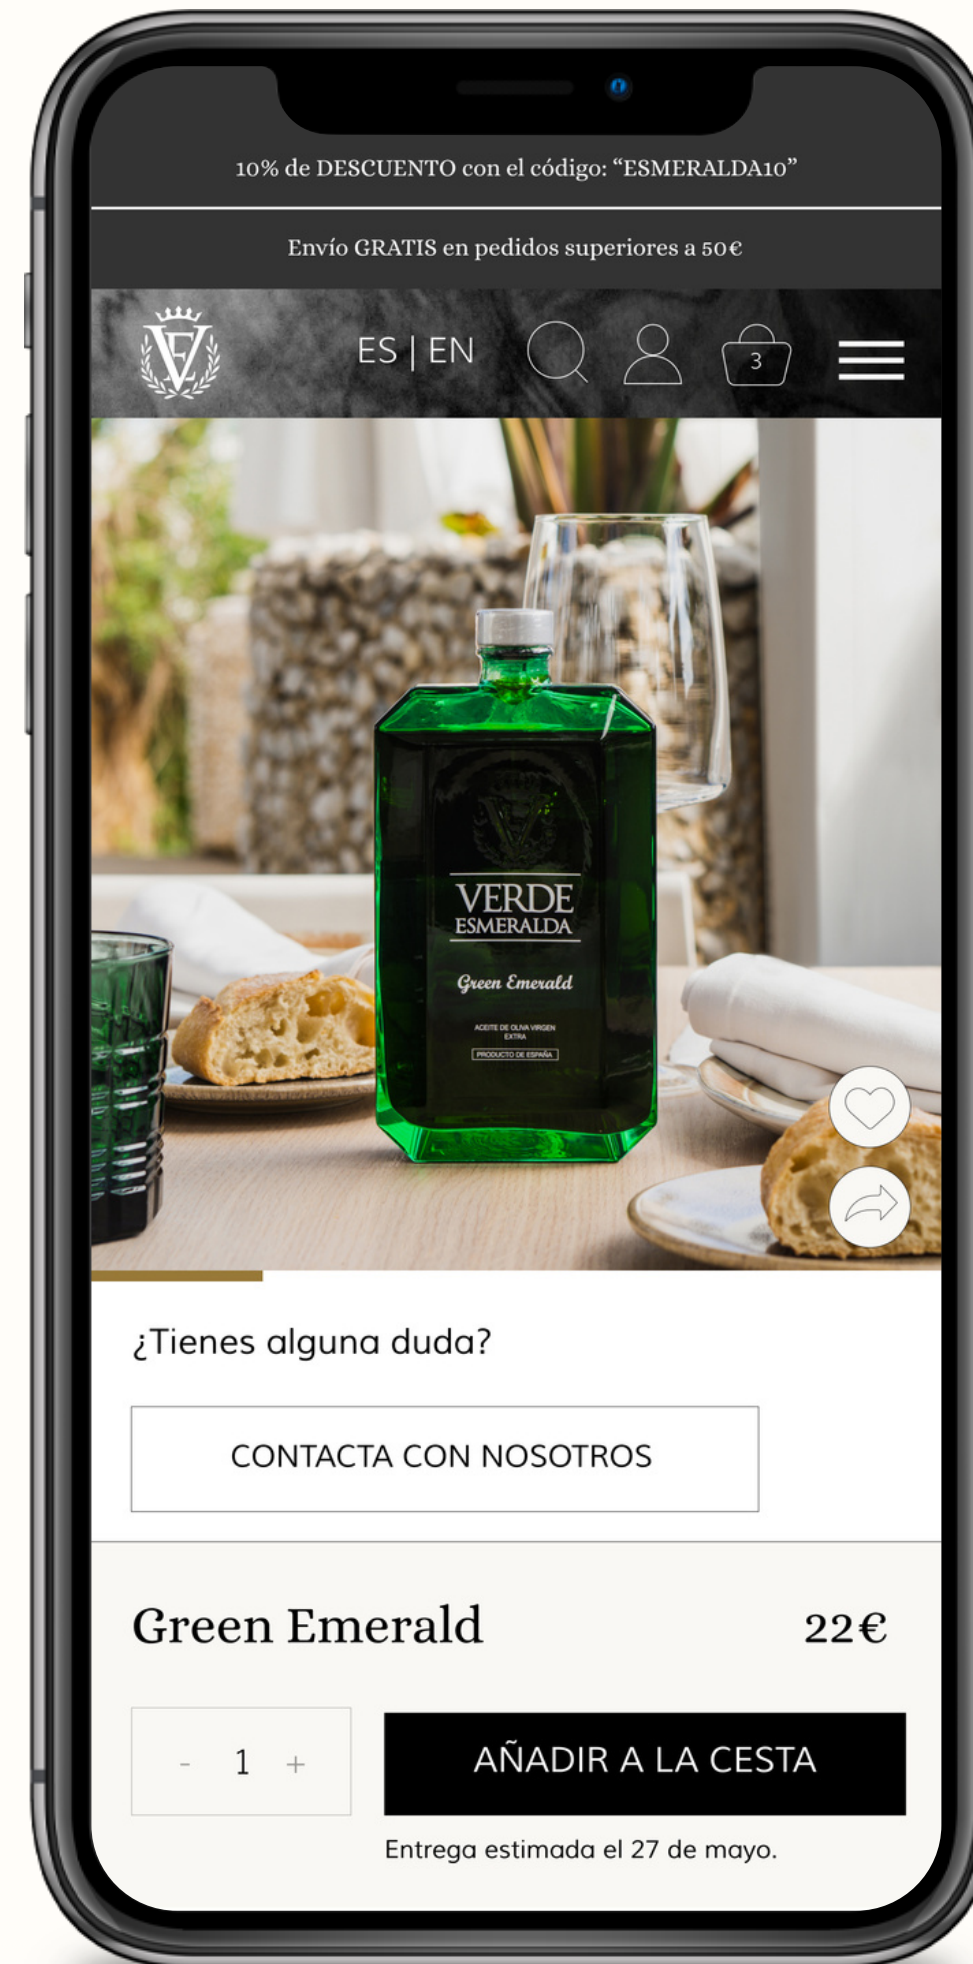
10% de DESCUENTO con el código: "ESMERALDA10"

Envío GRATIS en pedidos superiores a 50€

ES | EN

3

VERDE ESMERALDA

Green Emerald

ACEITE DE OLIVA VIRGEN EXTRA

PRODUCTO DE ESPAÑA

¿Tienes alguna duda?

CONTACTA CON NOSOTROS

Green Emerald

22€

- 1 +

AÑADIR A LA CESTA

Entrega estimada el 27 de mayo.